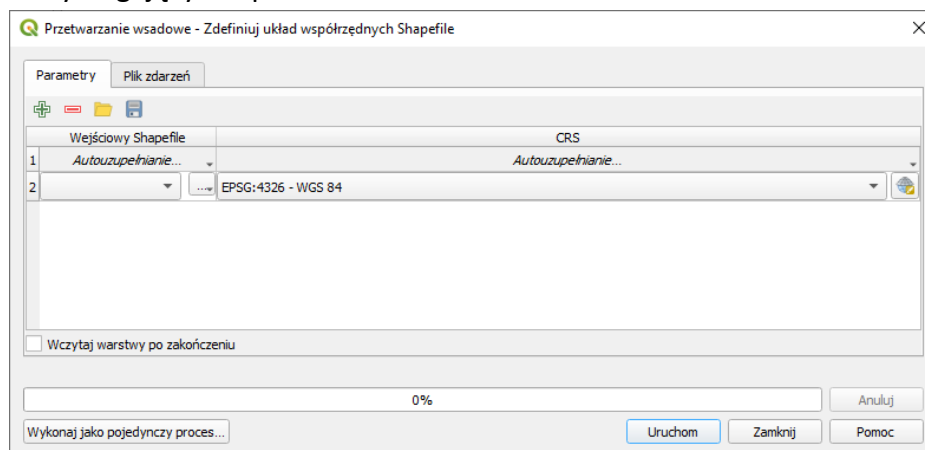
Przetwarzanie wsadowe - Zdefiniuj układ współrzędnych Shapefile

Parametry | Plik zdarzeń

| | Wejściowy Shapefile | CRS |
|---|---|---|
| 1 | Autouzupełnianie... | Autouzupełnianie... |
| 2 | ... | EPSG:4326 - WGS 84 |

Wczytaj warstwy po zakończeniu

0%

Anuluj

Wykonaj jako pojedynczy proces...

Uruchom

Zamknij

Pomoc